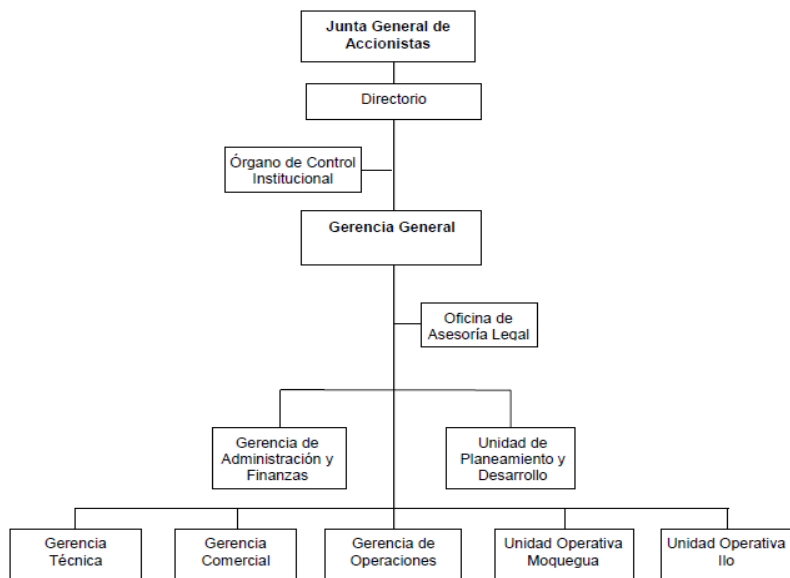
Junta General de Accionistas

Directorio

Órgano de Control Institucional

Gerencia General

Oficina de Asesoría Legal

Gerencia de Administración y Finanzas

Unidad de Planeamiento y Desarrollo

Gerencia Técnica

Gerencia Comercial

Gerencia de Operaciones

Unidad Operativa Moquegua

Unidad Operativa Ilo